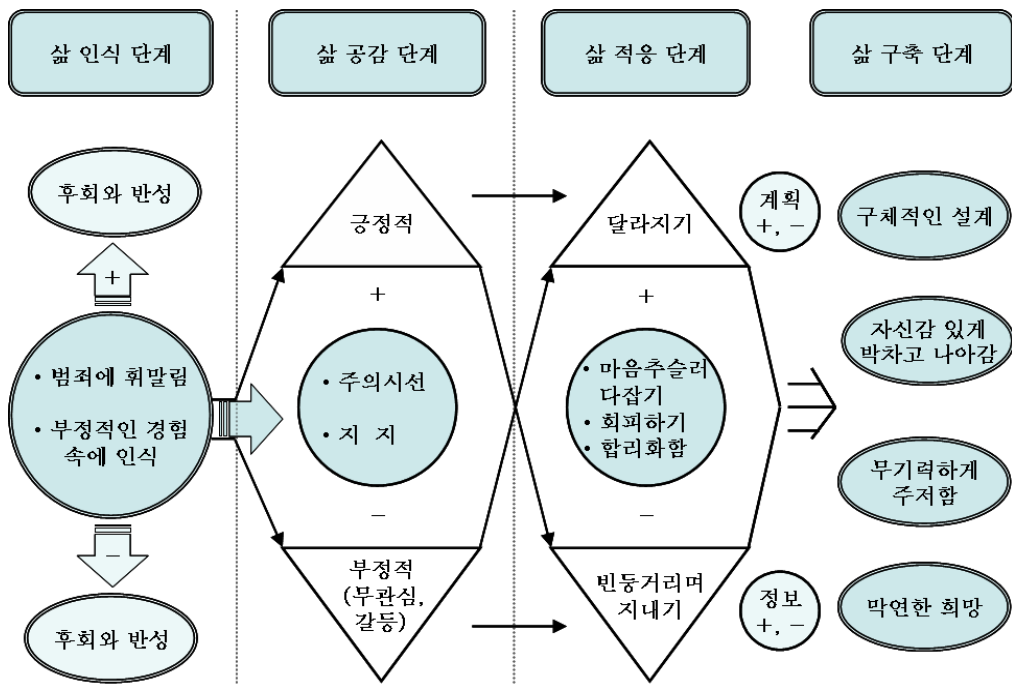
삶 인식 단계

삶 공감 단계

삶 적응 단계

삶 구축 단계

후회와 반성

+

• 범죄에 휘말림

• 부정적인 경험 속에 인식

−

후회와 반성

긍정적

+

• 주의시선

• 지 지

−

부정적 (무관심, 갈등)

달라지기

+

• 마음추슬러 다잡기

• 회피하기

• 합리화함

−

빈둥거리며 지내기

계획 +, −

정보 +, −

구체적인 설계

자신감 있게 박차고 나아감

무기력하게 주저함

막연한 희망